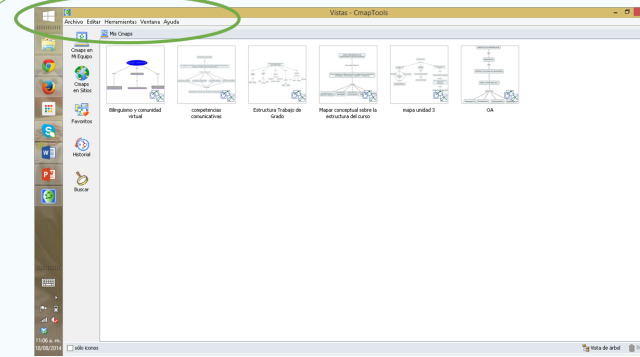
Vistas - CmapTools

Archivo Editar Herramientas Ventana Ayuda

Mis Cmaps

Cmaps en Mi Equipo

Cmaps en Sitios

Favoritos

Historial

Buscar

Bilinguismo y comunidad virtual

competencias comunicativas

Estructura Trabajo de Grado

Mapar conceptual sobre la estructura del curso

mapa unidad 3

OA

sólo iconos

Vista de árbol

11:06 a. m.
18/08/2014